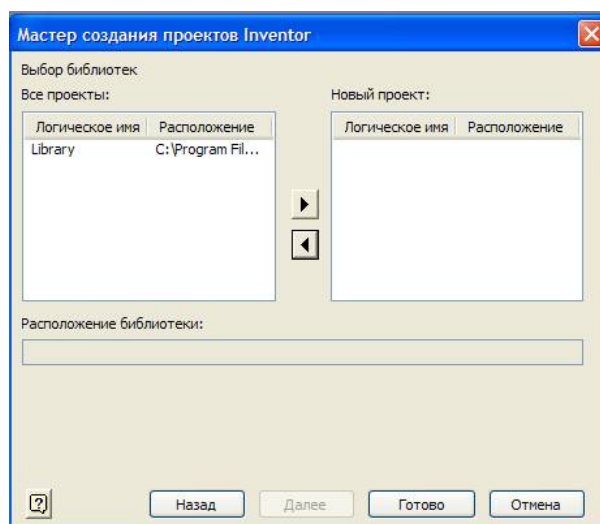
Мастер создания проектов Inventor

Выбор библиотек

Все проекты:

| Логическое имя | Расположение |
|---|---|
| Library | C:\Program Fil... |

Новый проект:

| Логическое имя | Расположение |
|---|---|

Расположение библиотеки:

Назад
Далее
Готово
Отмена